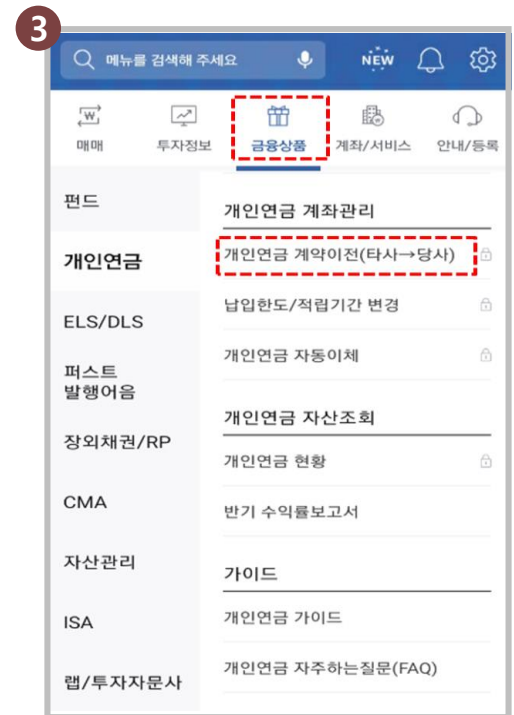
3

메뉴를 검색해 주세요

NEW

W

매매

투자정보

금융상품

계좌/서비스

안내/등록

펀드

개인연금

ELS/DLS

퍼스트 발행어음

장외채권/RP

CMA

자산관리

ISA

랩/투자자문사

개인연금 계좌관리

개인연금 계약이전(타사→당사)

납입한도/적립기간 변경

개인연금 자동이체

개인연금 자산조회

개인연금 현황

반기 수익률보고서

가이드

개인연금 가이드

개인연금 자주하는질문(FAQ)